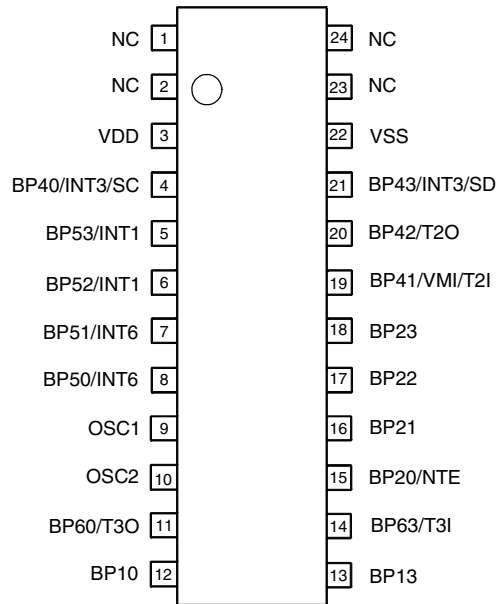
NC 1
NC 2
VDD 3
BP40/INT3/SC 4
BP53/INT1 5
BP52/INT1 6
BP51/INT6 7
BP50/INT6 8
OSC1 9
OSC2 10
BP60/T3O 11
BP10 12

24 NC
23 NC
22 VSS
21 BP43/INT3/SD
20 BP42/T2O
19 BP41/VMI/T2I
18 BP23
17 BP22
16 BP21
15 BP20/NTE
14 BP63/T3I
13 BP13